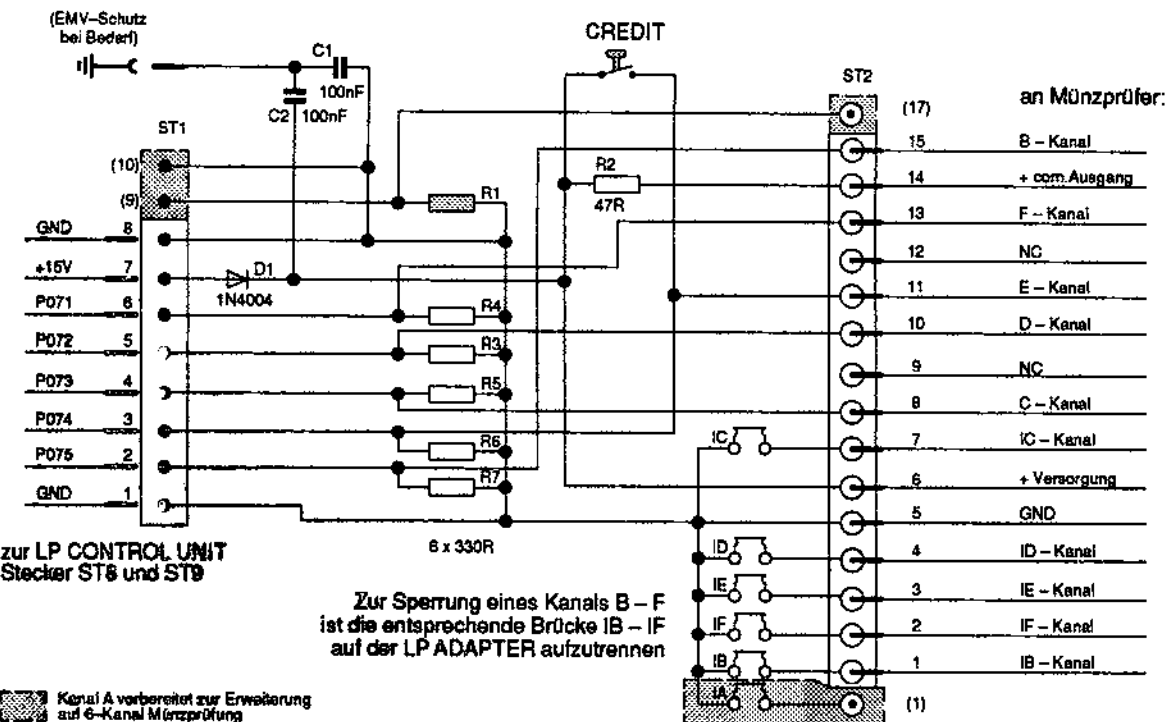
(EMV–Schutz bei Bedarf)

C1
100nF
C2 100nF

CREDIT

ST1

(10)
(9)
GND 8
+15V 7
P071 6
P072 5
P073 4
P074 3
P075 2
GND 1

D1
1N4004

R1
R2
47R
R4
R3
R5
R6
R7

6 x 330R

zur LP CONTROL UNIT
Stecker ST8 und ST9

ST2

(17)

an Münzprüfer:

15 B – Kanal
14 + com.Ausgang
13 F – Kanal
12 NC
11 E – Kanal
10 D – Kanal
9 NC
8 C – Kanal
7 IC – Kanal
6 + Versorgung
5 GND
4 ID – Kanal
3 IE – Kanal
2 IF – Kanal
1 IB – Kanal

(1)

IC
ID
IE
IF
IB
IA

Zur Sperrung eines Kanals B – F
ist die entsprechende Brücke IB – IF
auf der LP ADAPTER aufzutrennen

Kanal A vorbereitet zur Erweiterung
auf 6–Kanal Münzprüfung